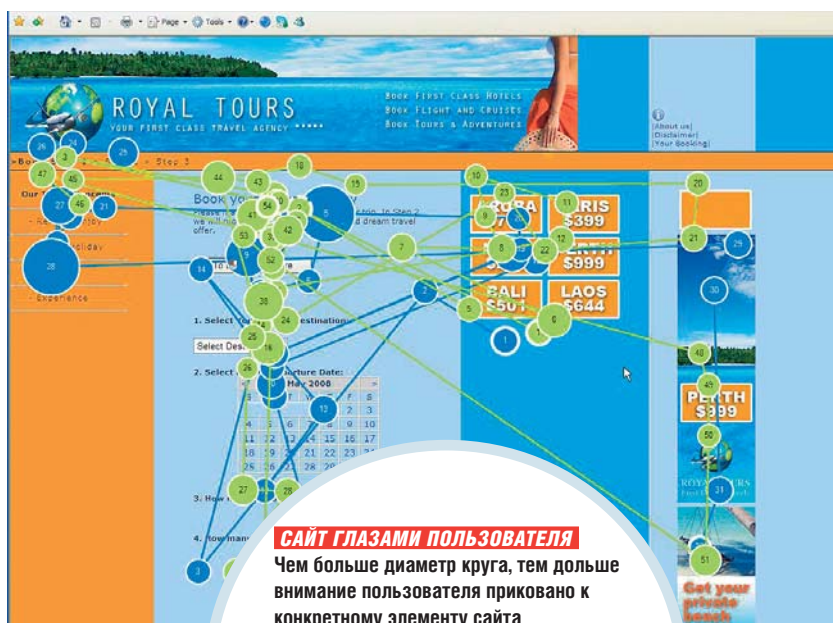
Page • Tools •

ROYAL TOURS
YOUR FIRST CLASS TRAVEL AGENCY

Book First Class Hotels
Book Flight and Cruises
Book Tours & Adventures

About us
Disclaimer
Your Booking

Step 3

Book yo

Please f to Step 2
we will d dream travel
offer.

1. Select destination:

Select Des

2. Select parture Date:

May 2008

| | | | | | | |
|---|---|---|---|---|---|---|
| | | | | 1 | 2 | 3 |
| 4 | 5 | 6 | 7 | 8 | 9 | 10 |
| 11 | 12 | 13 | 14 | 15 | 16 | 17 |
| 18 | 19 | 20 | 21 | 22 | 23 | 24 |
| 25 | 26 | 27 | 28 | 29 | 30 | 31 |

3. How

4. How many

Holiday

Experience

RIS
$399

PERTH
$999

BALI
$501

LAOS
$644

PERTH
$999

ROYAL TOURS

Get your
private
beach

САЙТ ГЛАЗАМИ ПОЛЬЗОВАТЕЛЯ
Чем больше диаметр круга, тем дольше внимание пользователя приковано к конкретному элементу сайта